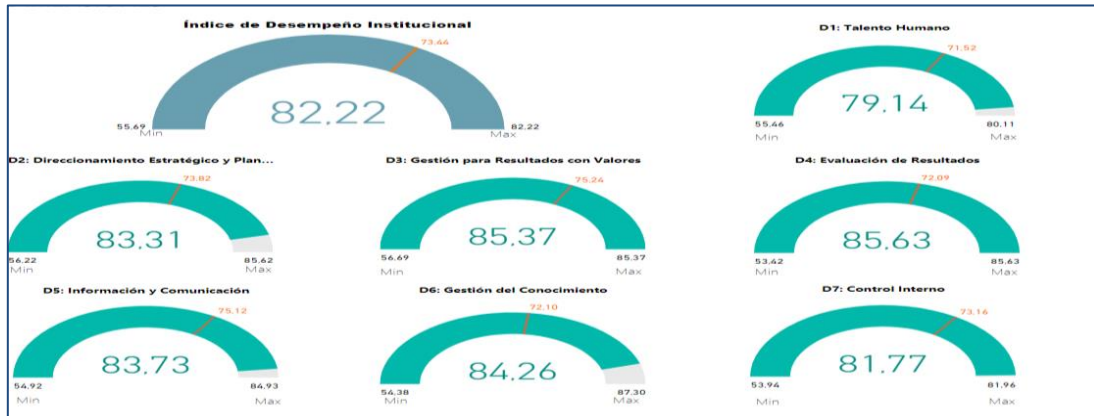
Índice de Desempeño Institucional

73.44

82,22

55.69
Min

82.22
Max

D1: Talento Humano

71.52

79,14

55.46
Min

80.11
Max

D2: Direccionamiento Estratégico y Plan...

73.82

83,31

56.22
Min

85.62
Max

D3: Gestión para Resultados con Valores

75.24

85,37

56.69
Min

85.37
Max

D4: Evaluación de Resultados

72.09

85,63

53.42
Min

85.63
Max

D5: Información y Comunicación

75.12

83,73

54.92
Min

84.93
Max

D6: Gestión del Conocimiento

72.10

84,26

54.38
Min

87.30
Max

D7: Control Interno

73.16

81,77

53.94
Min

81.96
Max